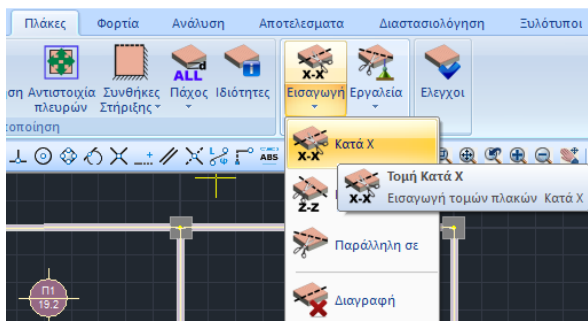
Πλάκες Φορτία Ανάλυση Αποτελεσματα Διαστασιολόγηση Ξυλότυποι

ση Αντιστοιχία πλευρών Συνθήκες Στήριξης Πάχος Ιδιότητες Εισαγωγή Εργαλεία Ελεγχοι

τοποίηση

ABS

X-X

Κατά Χ

Τομή Κατά Χ
Εισαγωγή τομών πλακών Κατά Χ

Z-Z

Παράλληλη σε

Διαγραφή

Π1
19.2